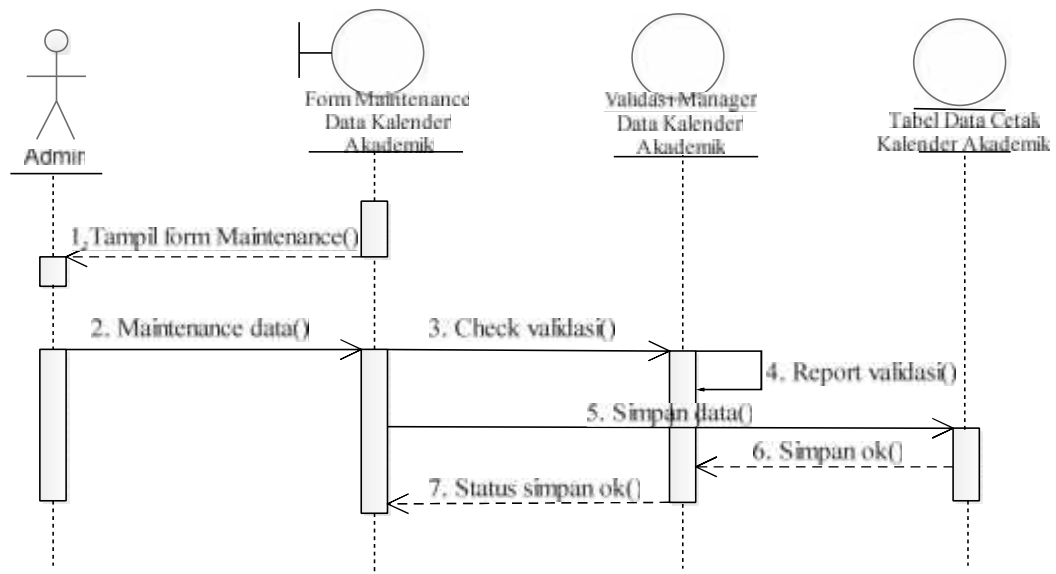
Admin

Form Maintenance Data Kalender Akademik

Validasi Manager Data Kalender Akademik

Tabel Data Cetak Kalender Akademik

1. Tampil form Maintenance()

2. Maintenance data()

3. Check validasi()

4. Report validasi()

5. Simpan data()

6. Simpan ok()

7. Status simpan ok()